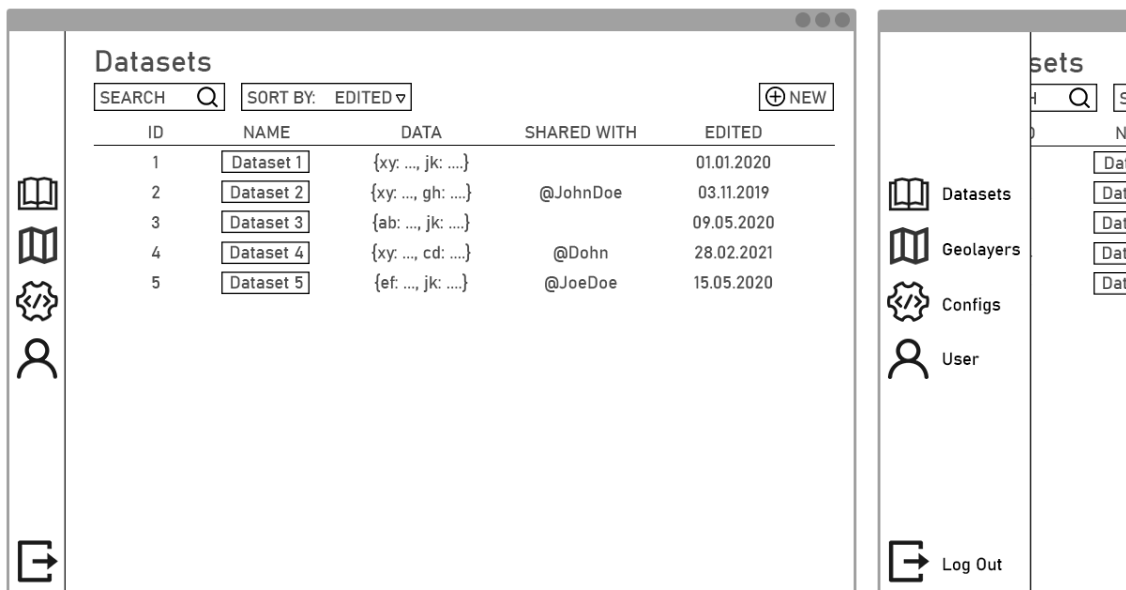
Datasets

SEARCH

SORT BY: EDITED ▿

⊕NEW

| ID | NAME | DATA | SHARED WITH | EDITED |
|---|---|---|---|---|
| 1 | Dataset 1 | {xy: ..., jk: ....} | | 01.01.2020 |
| 2 | Dataset 2 | {xy: ..., gh: ....} | @JohnDoe | 03.11.2019 |
| 3 | Dataset 3 | {ab: ..., jk: ....} | | 09.05.2020 |
| 4 | Dataset 4 | {xy: ..., cd: ....} | @Dohn | 28.02.2021 |
| 5 | Dataset 5 | {ef: ..., jk: ....} | @JoeDoe | 15.05.2020 |

sets

H

S

N

Dat
Dat
Dat
Dat
Dat

Datasets

Geolayers

Configs

User

Log Out